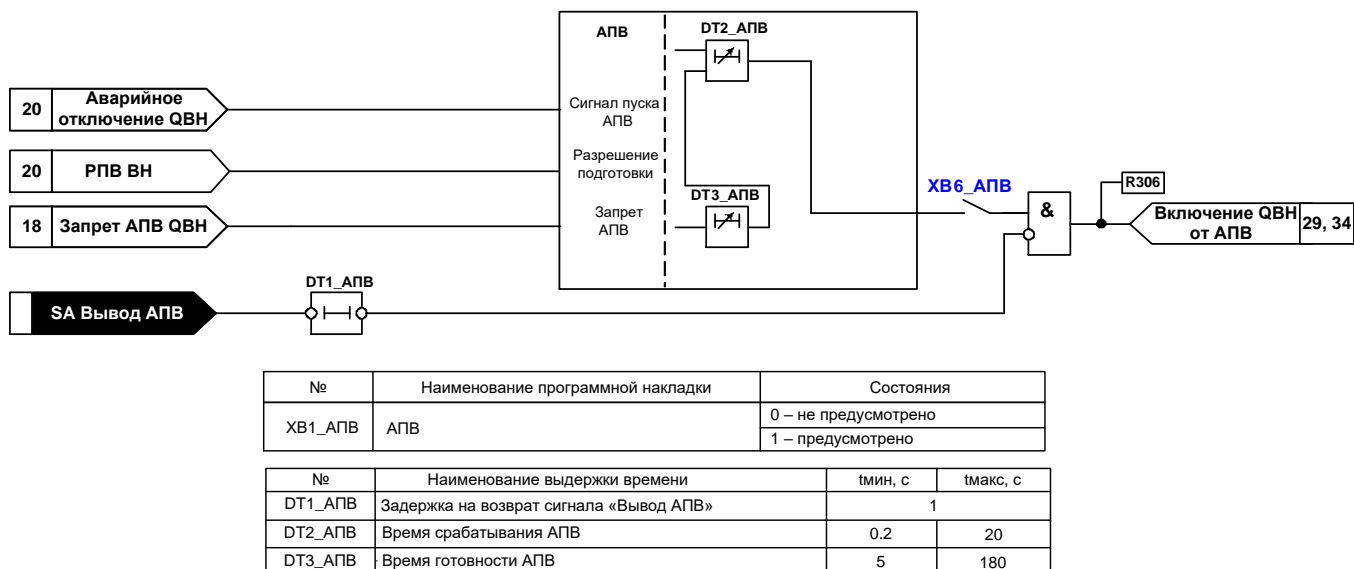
АПВ

DT2_АПВ

20 Аварийное отключение QBH

Сигнал пуска АПВ

20 РПВ ВН

Разрешение подготовки

DT3_АПВ

XB6_АПВ

&

R306

18 Запрет АПВ QBH

Запрет АПВ

Включение QBH от АПВ 29, 34

DT1_АПВ

SA Вывод АПВ

| № | Наименование программной накладки | Состояния |
|---|---|---|
| XB1_АПВ | АПВ | 0 – не предусмотрено |
| | | 1 – предусмотрено |

| № | Наименование выдержки времени | tмин, с | tмакс, с |
|---|---|---|---|
| DT1_АПВ | Задержка на возврат сигнала «Вывод АПВ» | 1 | |
| DT2_АПВ | Время срабатывания АПВ | 0.2 | 20 |
| DT3_АПВ | Время готовности АПВ | 5 | 180 |